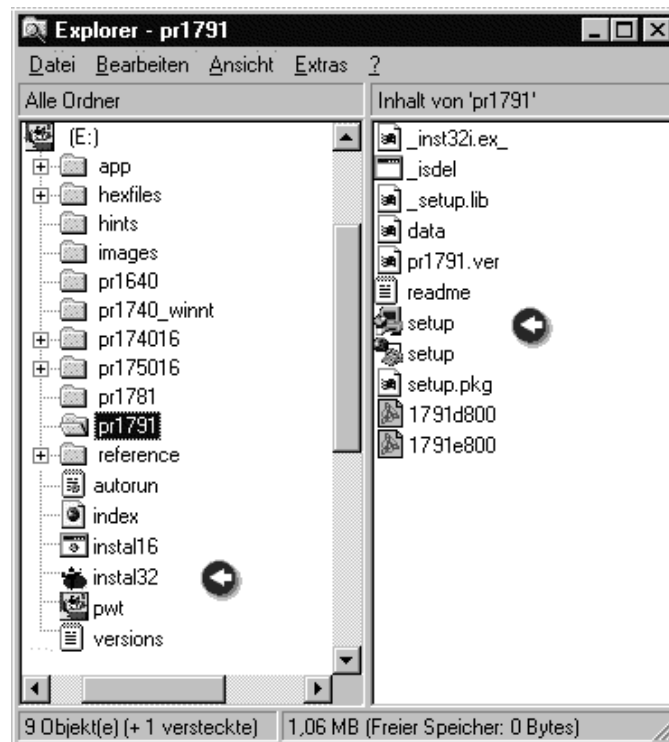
Explorer - pr1791

Datei Bearbeiten Ansicht Extras ?

Alle Ordner

Inhalt von 'pr1791'

(E:)
app
hexfiles
hints
images
pr1640
pr1740_winnt
pr174016
pr175016
pr1781
pr1791
reference
autorun
index
instal16
instal32
pwt
versions

_inst32i.ex_
_isdel
_setup.lib
data
pr1791.ver
readme
setup
setup
setup.pkg
1791d800
1791e800

9 Objekt(e) (+ 1 versteckte)

1,06 MB (Freier Speicher: 0 Bytes)